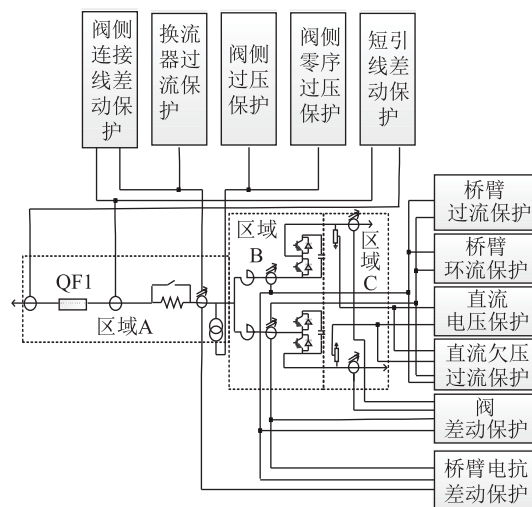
阀侧连接线差动保护

换流器过流保护

阀侧过压保护

阀侧零序过压保护

短引线差动保护

QF1

区域A

区域 B

区域 C

桥臂过流保护

桥臂环流保护

直流电压保护

直流欠压过流保护

阀差动保护

桥臂电抗差动保护